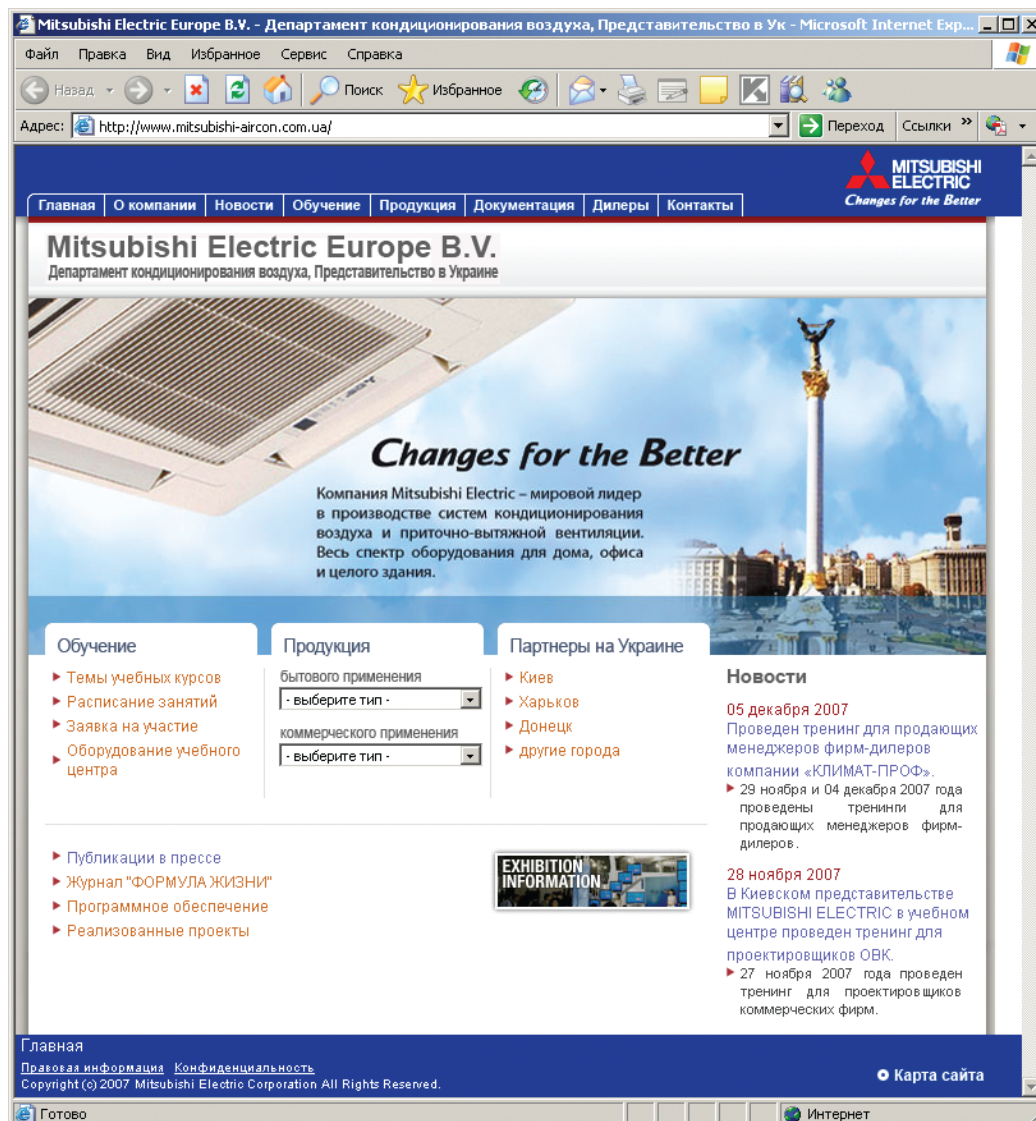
Mitsubishi Electric Europe B.V. - Департамент кондиционирования воздуха, Представительство в Ук - Microsoft Internet Exp...

Файл Правка Вид Избранное Сервис Справка

Назад Поиск Избранное

Адрес: http://www.mitsubishi-aircon.com.ua/ Переход Ссылки »

Главная | О компании | Новости | Обучение | Продукция | Документация | Дилеры | Контакты

MITSUBISHI ELECTRIC
Changes for the Better

Mitsubishi Electric Europe B.V.
Департамент кондиционирования воздуха, Представительство в Украине

Changes for the Better

Компания Mitsubishi Electric – мировой лидер в производстве систем кондиционирования воздуха и приточно-вытяжной вентиляции. Весь спектр оборудования для дома, офиса и целого здания.

Обучение
Темы учебных курсов
Расписание занятий
Заявка на участие
Оборудование учебного центра

Продукция
бытового применения
- выберите тип -
коммерческого применения
- выберите тип -

Партнеры на Украине
Киев
Харьков
Донецк
другие города

Новости
05 декабря 2007
Проведен тренинг для продающих менеджеров фирм-дилеров компании «КЛИМАТ-ПРОФ».
29 ноября и 04 декабря 2007 года проведены тренинги для продающих менеджеров фирм-дилеров.

28 ноября 2007
В Киевском представительстве MITSUBISHI ELECTRIC в учебном центре проведен тренинг для проектировщиков ОВК.
27 ноября 2007 года проведен тренинг для проектировщиков коммерческих фирм.

Публикации в прессе
Журнал "ФОРМУЛА ЖИЗНИ"
Программное обеспечение
Реализованные проекты

EXHIBITION INFORMATION

Главная
Правовая информация Конфиденциальность
Copyright (c) 2007 Mitsubishi Electric Corporation All Rights Reserved.
Карта сайта

Готово
Интернет